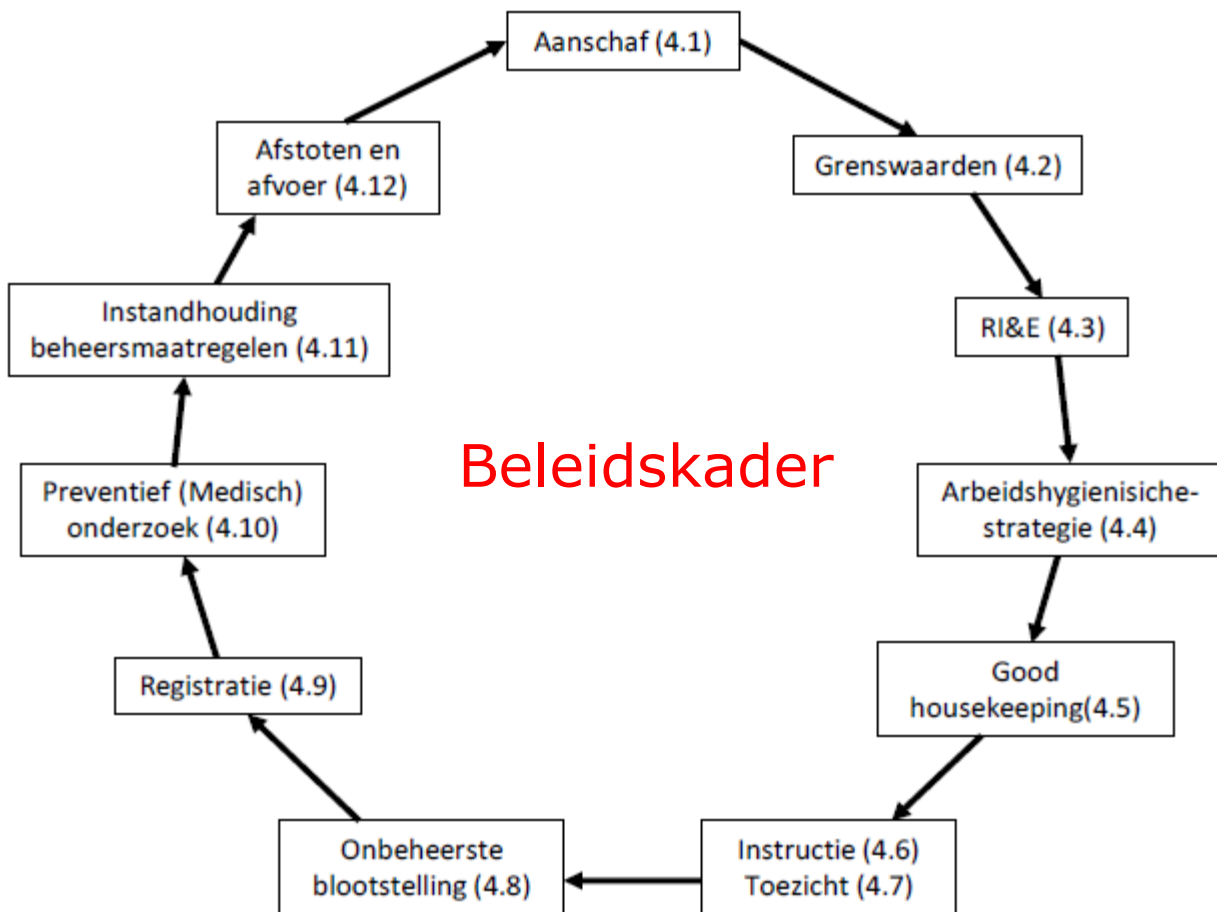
Aanschaf (4.1)

Grenswaarden (4.2)

RI&E (4.3)

Arbeidshygienisiche-strategie (4.4)

Good housekeeping(4.5)

Instructie (4.6)
Toezicht (4.7)

Onbeheerste blootstelling (4.8)

Registratie (4.9)

Preventief (Medisch) onderzoek (4.10)

Instandhouding beheersmaatregelen (4.11)

Afstoten en afvoer (4.12)

Beleidskader